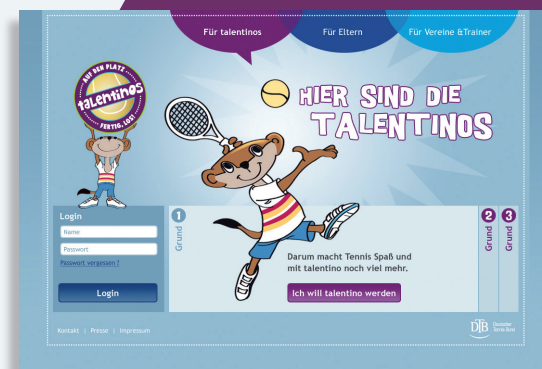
Für talentinos
Für Eltern
Für Vereine &Trainer

AUF DEN PLATZ
talentinos
FERTIG, LOS!

HIER SIND DIE TALENTINOS

Login
Name
Passwort
Passwort vergessen ?
Login

1 Grund
Darum macht Tennis Spaß und mit talentino noch viel mehr.
Ich will talentino werden
2 Grund
3 Grund

Kontakt | Presse | Impressum

DTB Deutscher Tennis Bund